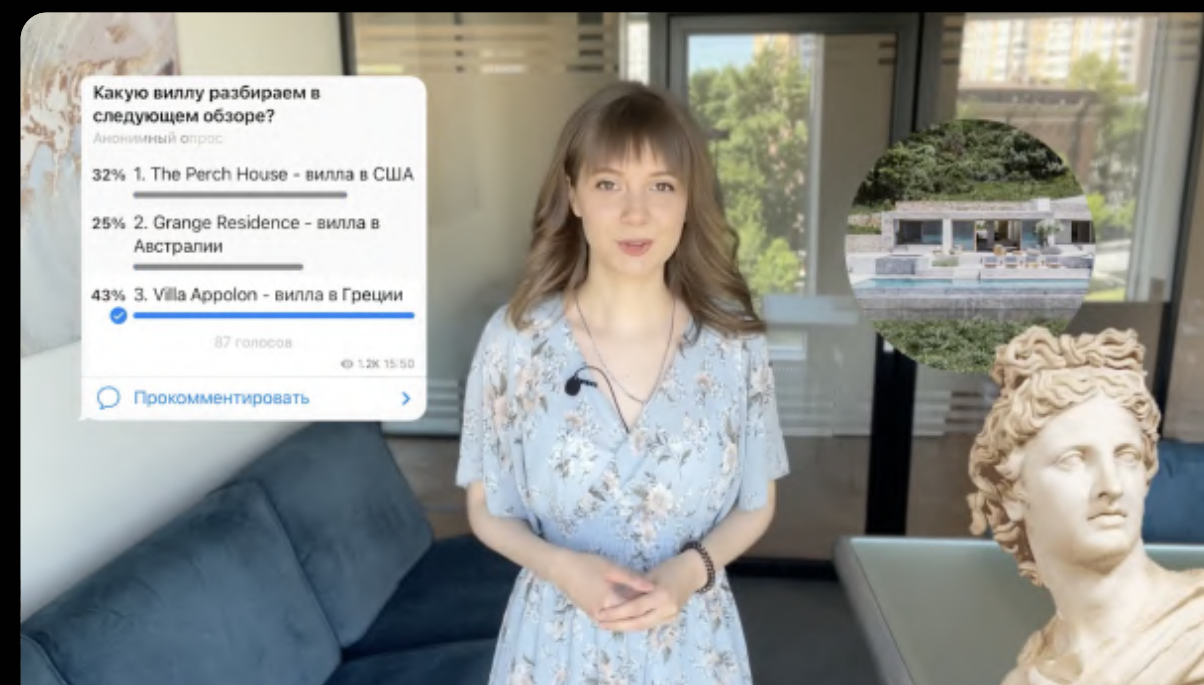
Какую виллу разбираем в следующем обзоре?

Анонимный опрос

32% 1. The Perch House - вилла в США

25% 2. Grange Residence - вилла в Австралии

43% 3. Villa Appolon - вилла в Греции

87 голосов

1.2K 15:50

Прокомментировать